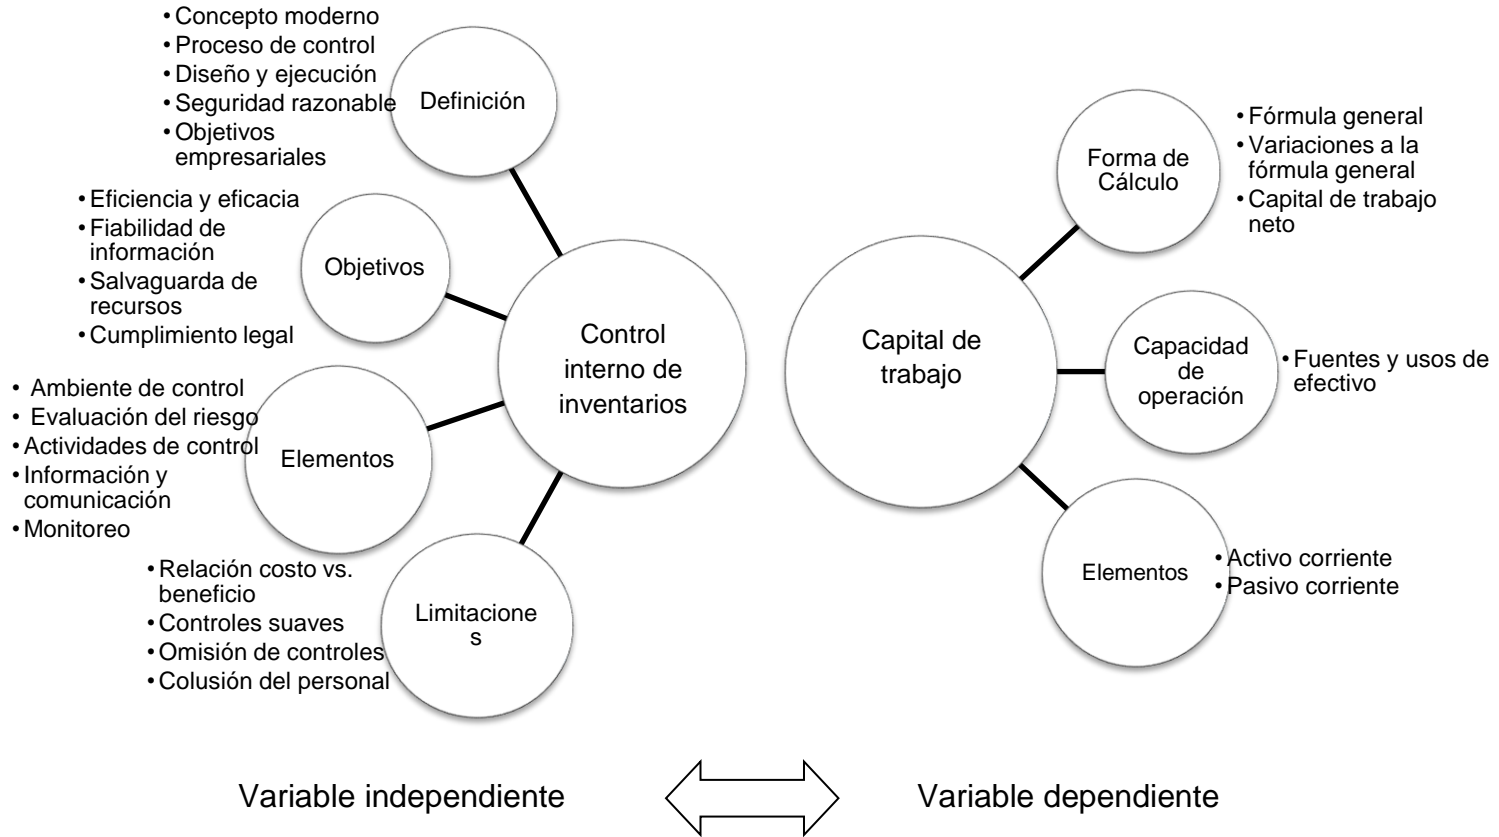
- Concepto moderno
- Proceso de control
- Diseño y ejecución
- Seguridad razonable
- Objetivos empresariales

Definición

- Eficiencia y eficacia
- Fiabilidad de información
- Salvaguarda de recursos
- Cumplimiento legal

Objetivos

Control interno de inventarios

- Ambiente de control
- Evaluación del riesgo
- Actividades de control
- Información y comunicación
- Monitoreo

Elementos

- Relación costo vs. beneficio
- Controles suaves
- Omisión de controles
- Colusión del personal

Limitacione s

Capital de trabajo

Forma de Cálculo

- Fórmula general
- Variaciones a la fórmula general
- Capital de trabajo neto

Capacidad de operación

- Fuentes y usos de efectivo

Elementos

- Activo corriente
- Pasivo corriente

Variable independiente

Variable dependiente